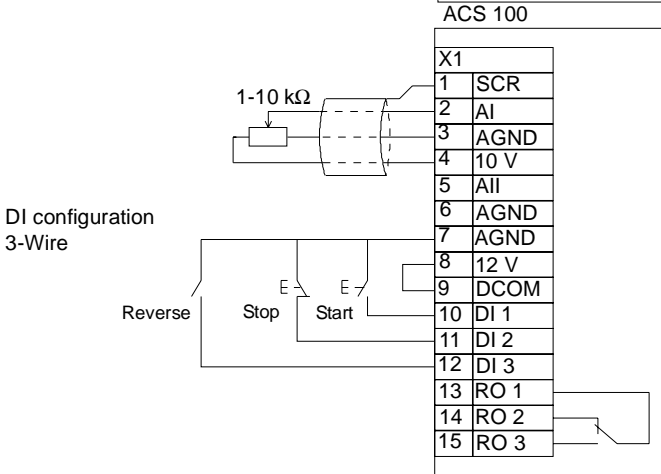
ACS 100

1-10 kΩ

DI configuration
3-Wire

Reverse
Stop
Start

| X1 | |
|---|---|
| 1 | SCR |
| 2 | AI |
| 3 | AGND |
| 4 | 10 V |
| 5 | AII |
| 6 | AGND |
| 7 | AGND |
| 8 | 12 V |
| 9 | DCOM |
| 10 | DI 1 |
| 11 | DI 2 |
| 12 | DI 3 |
| 13 | RO 1 |
| 14 | RO 2 |
| 15 | RO 3 |